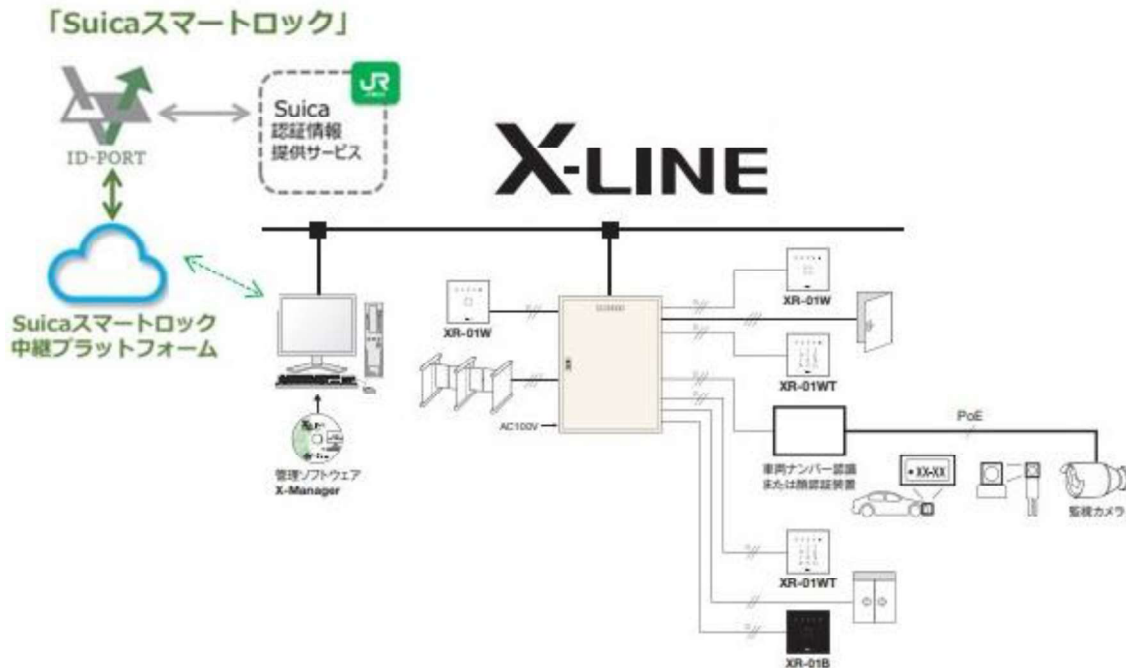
「Suicaスマートロック」

ID-PORT

Suica
認証情報
提供サービス

JR

X-LINE

Suicaスマートロック
中継プラットフォーム

管理ソフトウェア
X-Manager

XR-01W

AC100V

XR-01W

XR-01WT

PoE

車両ナンバー認識
または顔認証装置

XX-XX

監視カメラ

XR-01WT

XR-01B